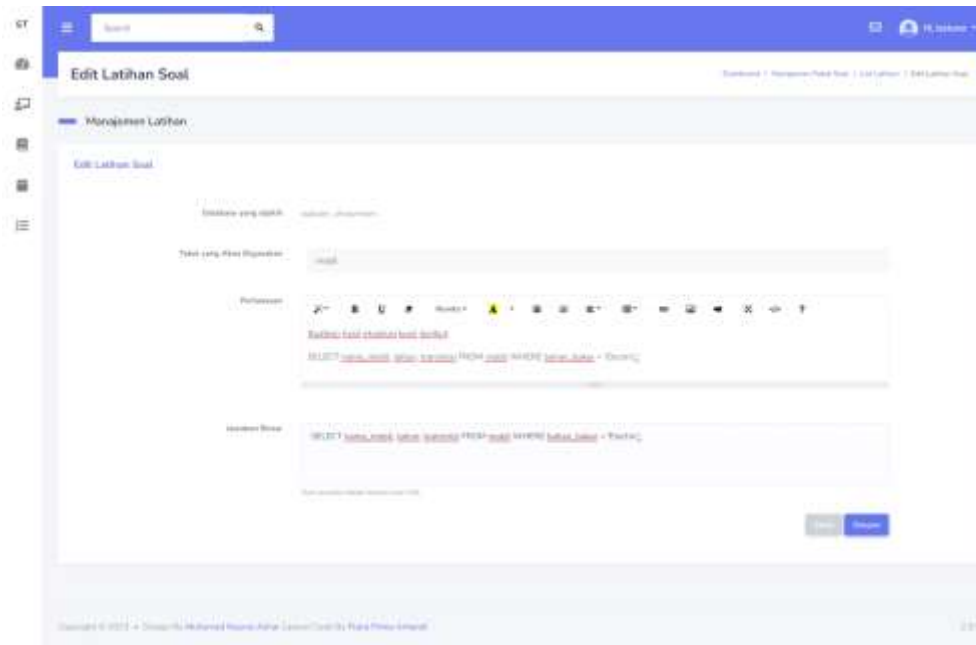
ST

Search

Edit Latihan Soal

Manajemen Latihan

Edit Latihan Soal

Database yang dipilih

Tabel yang Akan Digunakan

Pertanyaan

Tuliskan hasil eksekusi kode berikut

SELECT nama_mobil, tahun, transmisi FROM mobil WHERE bahan_bakar = 'Diesel';

Jawaban Benar

SELECT nama_mobil, tahun, transmisi FROM mobil WHERE bahan_bakar = 'Diesel';

Simpan